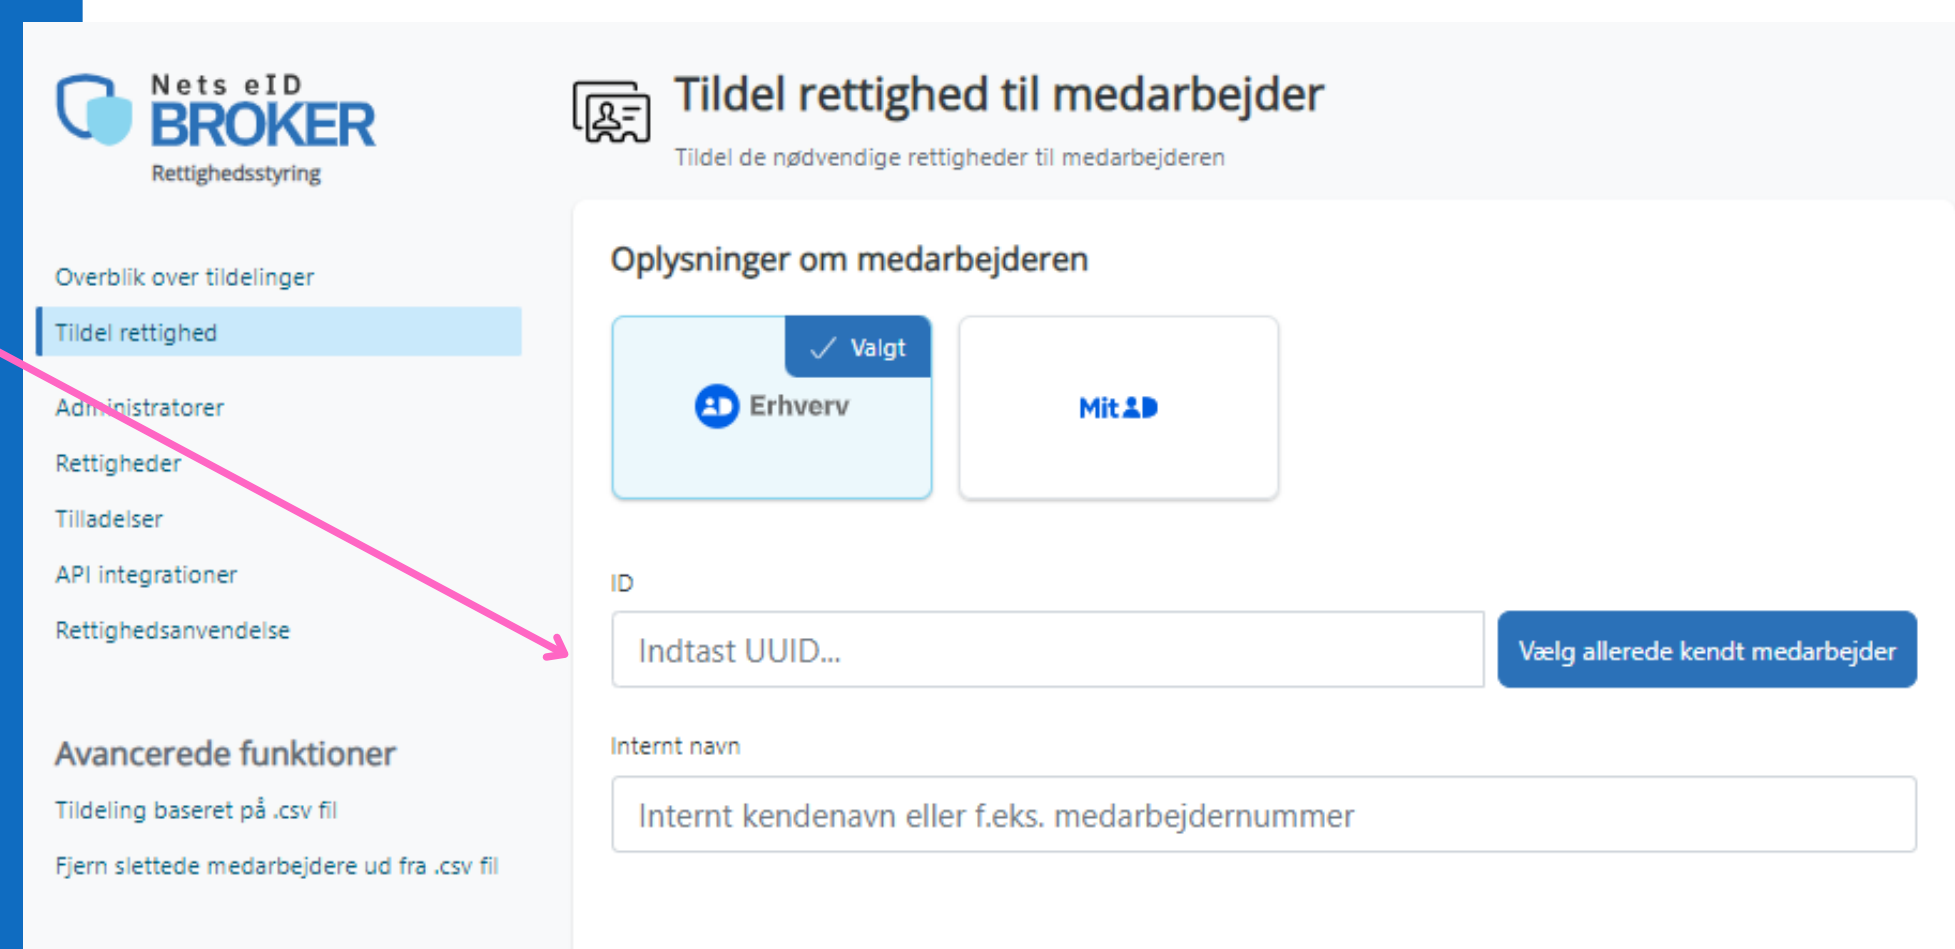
Nets eID
BROKER
Rettighedsstyring

Overblik over tildelinger

Tildel rettighed

Administratorer

Rettigheder

Tilladelser

API integrationer

Rettighedsanvendelse

Avancerede funktioner

Tildeling baseret på .csv fil

Fjern slettede medarbejdere ud fra .csv fil

Tildel rettighed til medarbejder

Tildel de nødvendige rettigheder til medarbejderen

Oplysninger om medarbejderen

Valgt

Erhverv

MitID

ID

Indtast UUID...

Vælg allerede kendt medarbejder

Internt navn

Internt kendenavn eller f.eks. medarbejdernummer